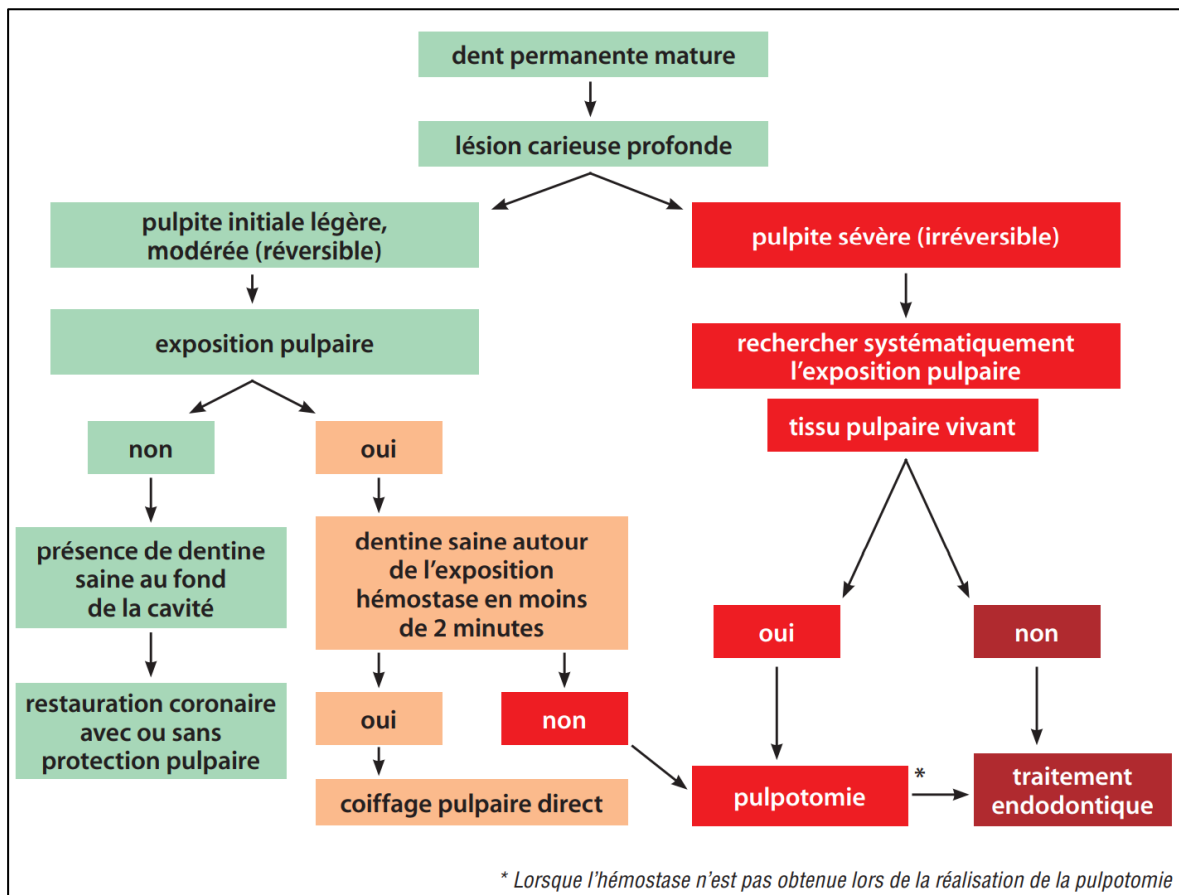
dent permanente mature

lésion carieuse profonde

pulpite initiale légère, modérée (réversible)

pulpite sévère (irréversible)

exposition pulpaire

rechercher systématiquement l'exposition pulpaire

tissu pulpaire vivant

non

oui

présence de dentine saine au fond de la cavité

dentine saine autour de l'exposition hémostase en moins de 2 minutes

oui

non

restauration coronaire avec ou sans protection pulpaire

oui

non

coiffage pulpaire direct

pulpotomie

*

traitement endodontique

* Lorsque l'hémostase n'est pas obtenue lors de la réalisation de la pulpotomie